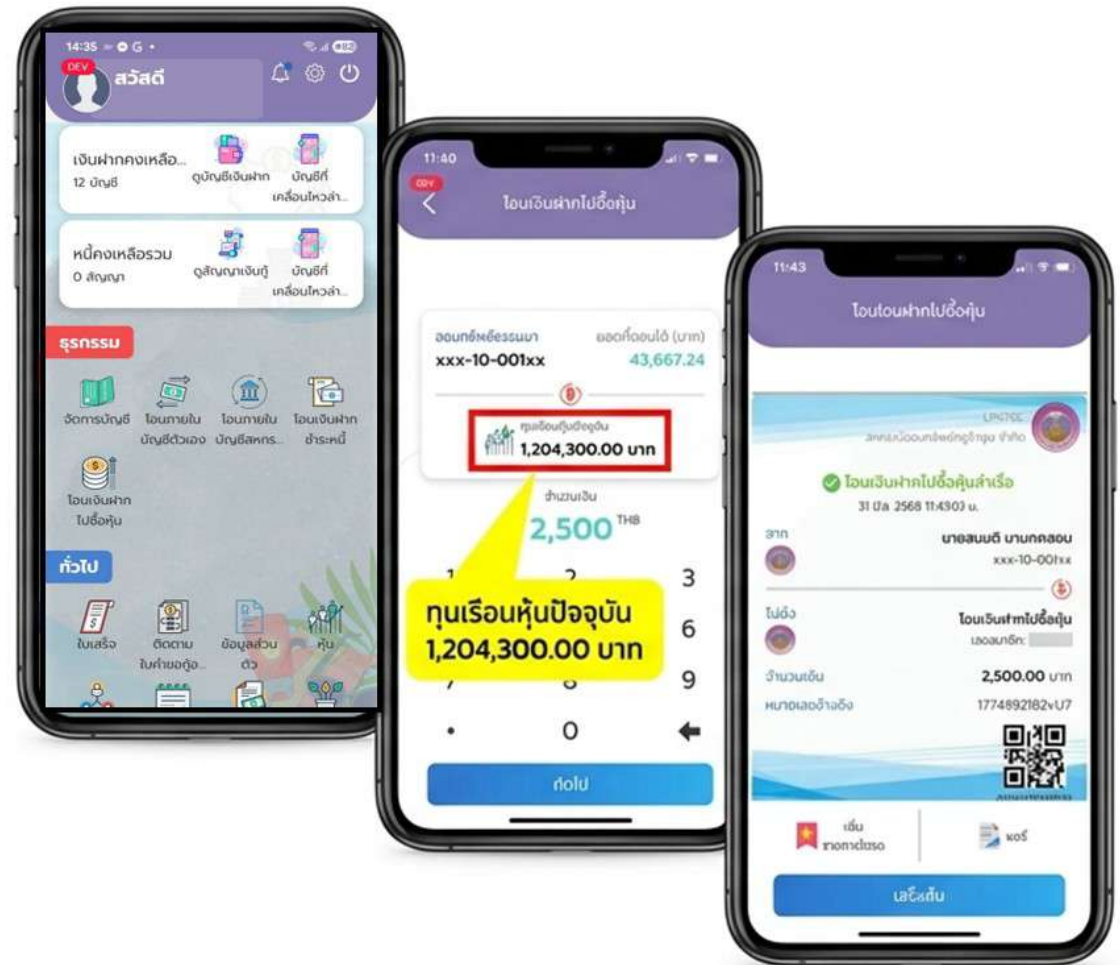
14:35

DEV

สวัสดี

เงินฝากคงเหลือ...
12 บัญชี

ดูบัญชีเงินฝาก

บัญชีที่เคลื่อนไหวล่า...

หนี้คงเหลือรวม
0 สัญญา

ดูสัญญาเงินกู้

บัญชีที่เคลื่อนไหวล่า...

ธุรกรรม

จัดการบัญชี

โอนภายในบัญชีตัวเอง

โอนภายในบัญชีสหกร...

โอนเงินฝากชำระหนี้

โอนเงินฝากไปซื้อหุ้น

ทั่วไป

ใบเสร็จ

ติดตามใบคำขอกู้...

ข้อมูลส่วนตัว

หุ้น

11:40

DEV

โอนเงินฝากไปซื้อหุ้น

ออมทรัพย์ธรรมดา
xxx-10-001xx

ยอดที่ถอนได้ (บาท)
43,667.24

ทุนเรือนหุ้นปัจจุบัน
1,204,300.00 บาท

จำนวนเงิน
2,500 THB

1 2 3
6
9
. 0

ทุนเรือนหุ้นปัจจุบัน
1,204,300.00 บาท

ต่อไป

11:43

โอนเงินฝากไปซื้อหุ้น

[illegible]

โอนเงินฝากไปซื้อหุ้นสำเร็จ
31 มี.ค. 2568 11:43:03 น.

จาก
นายสมมติ นามทดสอบ
xxx-10-001xx

ไปยัง
โอนเงินฝากไปซื้อหุ้น
เลขสมาชิก:

จำนวนเงิน
2,500.00 บาท

หมายเลขอ้างอิง
1774892182vU7

เพิ่มรายการโปรด

แชร์

เสร็จสิ้น